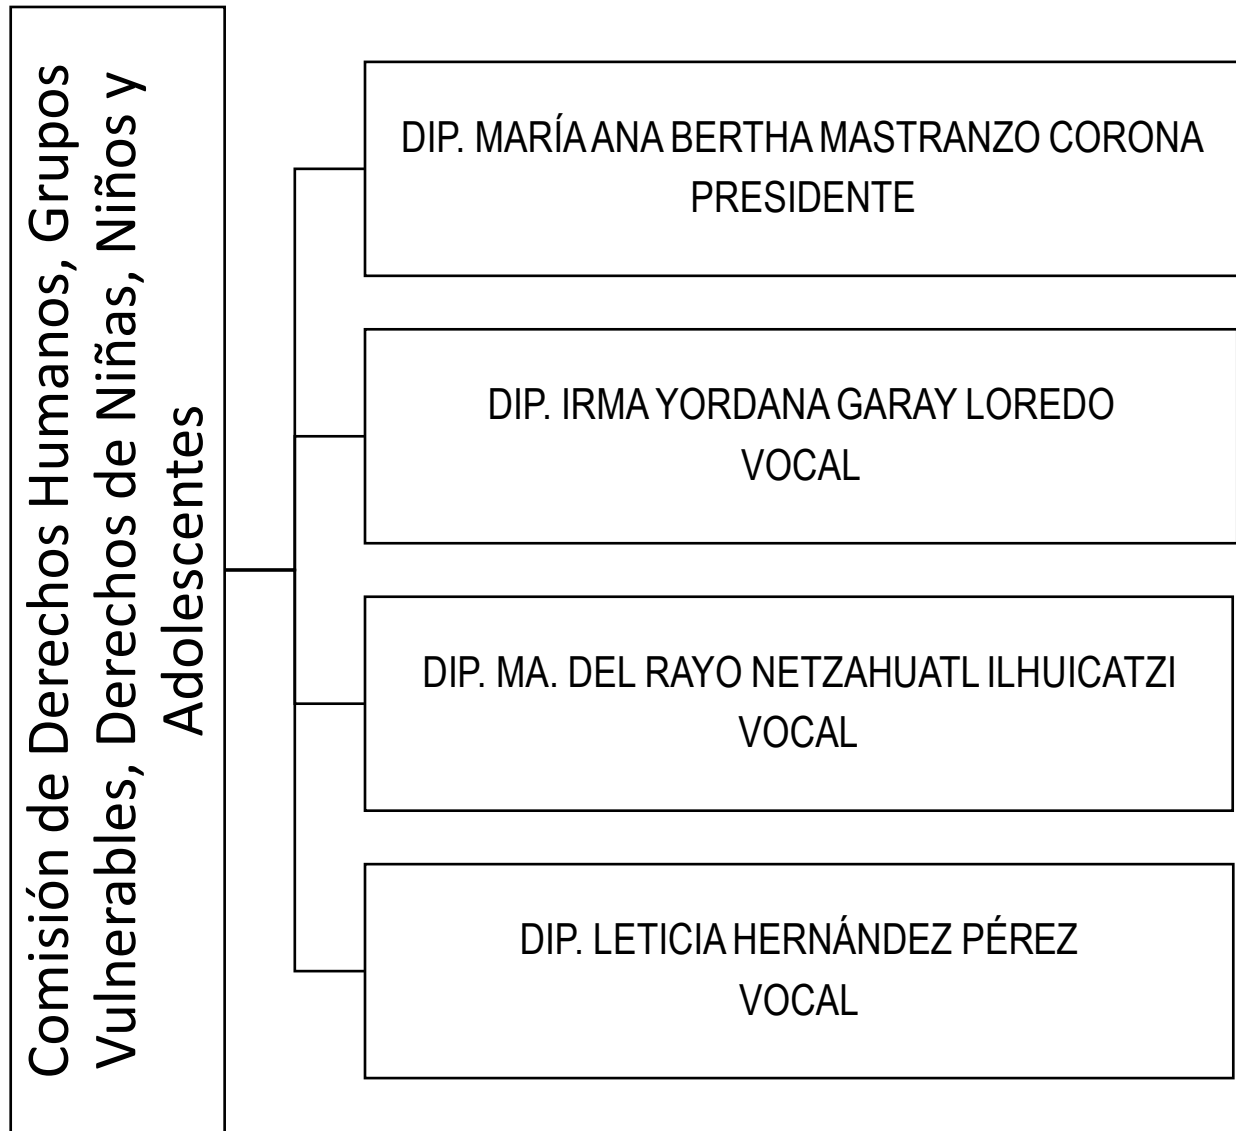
Comisión de Derechos Humanos, Grupos Vulnerables, Derechos de Niñas, Niños y Adolescentes

DIP. MARÍA ANA BERTHA MASTRANZO CORONA
PRESIDENTE

DIP. IRMA YORDANA GARAY LOREDO
VOCAL

DIP. MA. DEL RAYO NETZAHUATL ILHUICATZI
VOCAL

DIP. LETICIA HERNÁNDEZ PÉREZ
VOCAL